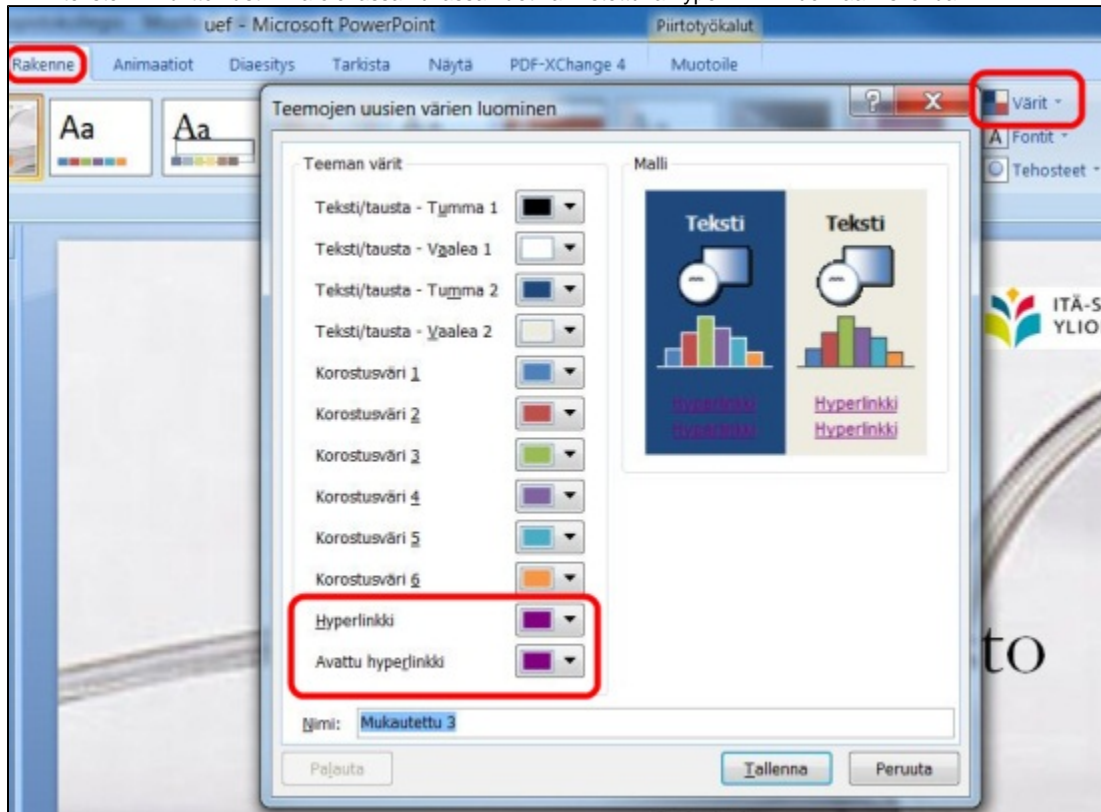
uef - Microsoft PowerPoint

Piirtotyökalut

Rakenne Animaatiot Diaesitys Tarkista Näytä PDF-XChange 4 Muotoile

Aa Aa

Teemojen uusien värien luominen

Värit
Fontit
Tehosteet

Teeman värit

Teksti/tausta - Tumma 1
Teksti/tausta - Vaalea 1
Teksti/tausta - Tumma 2
Teksti/tausta - Vaalea 2
Korostusväri 1
Korostusväri 2
Korostusväri 3
Korostusväri 4
Korostusväri 5
Korostusväri 6
Hyperlinkki
Avattu hyperlinkki

Malli

Teksti
Hyperlinkki
Hyperlinkki

Teksti
Hyperlinkki
Hyperlinkki

ITÄ-S
YLIO

to

Nimi: Mukautettu 3

Palauta Tallenna Peruuta